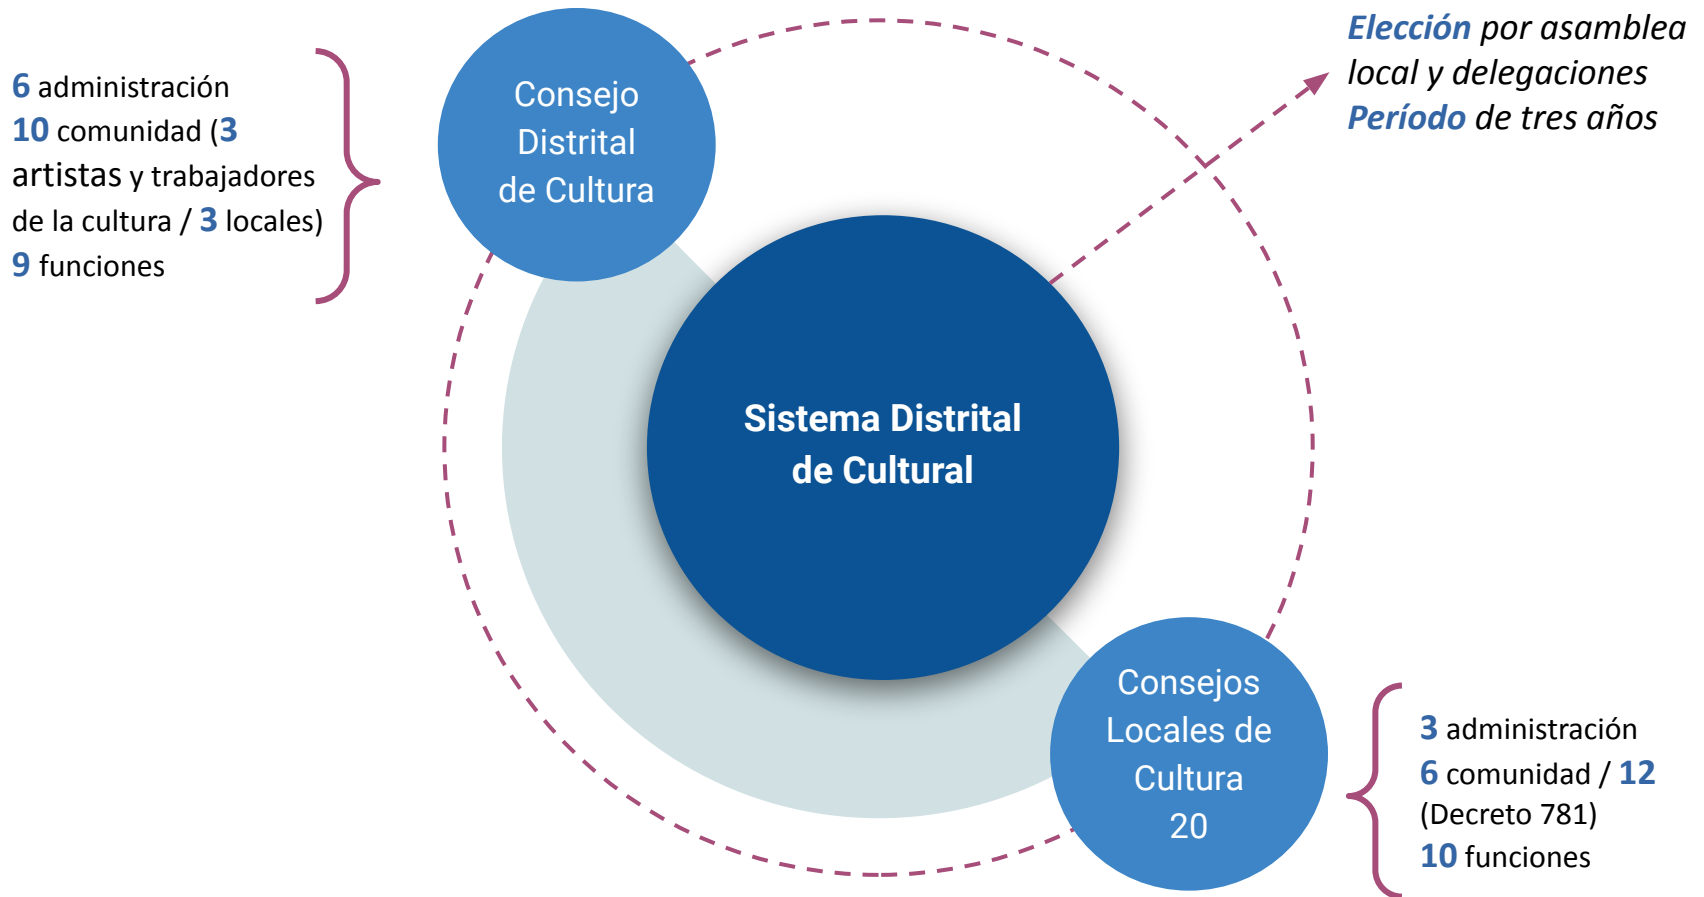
6 administración
10 comunidad (3 artistas y trabajadores de la cultura / 3 locales)
9 funciones

Consejo Distrital de Cultura

Elección por asamblea local y delegaciones
Período de tres años

Sistema Distrital de Cultural

Consejos Locales de Cultura
20

3 administración
6 comunidad / 12 (Decreto 781)
10 funciones